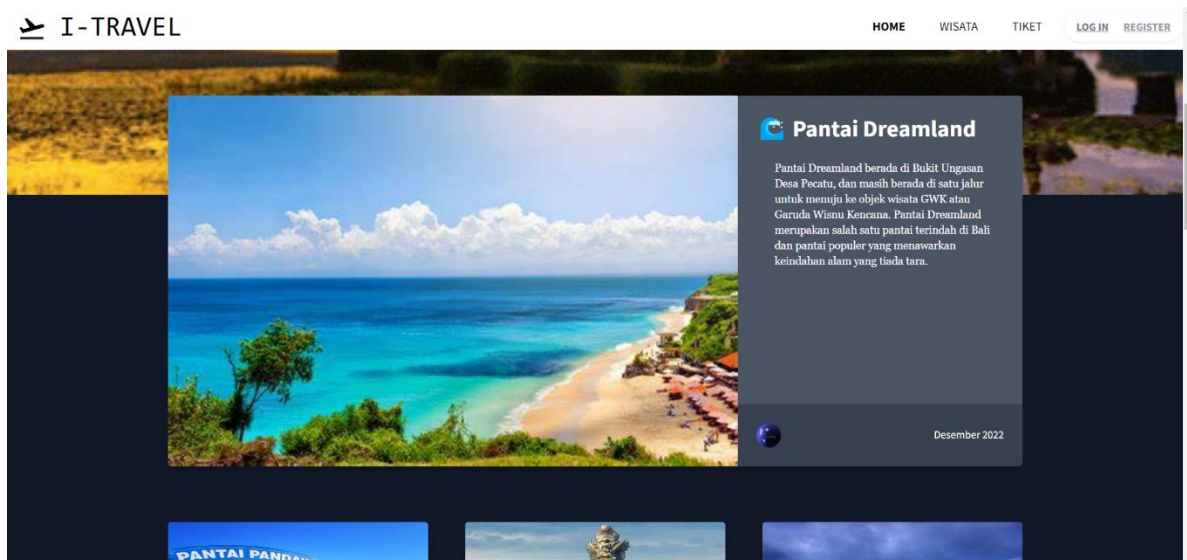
I-TRAVEL

HOME WISATA TIKET LOG IN REGISTER

Pantai Dreamland

Pantai Dreamland berada di Bukit Ungasan Desa Pecatu, dan masih berada di satu jalur untuk menuju ke objek wisata GWK atau Garuda Wisnu Kencana. Pantai Dreamland merupakan salah satu pantai terindah di Bali dan pantai populer yang menawarkan keindahan alam yang tiada tara.

Desember 2022

PANTAI PANDA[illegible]